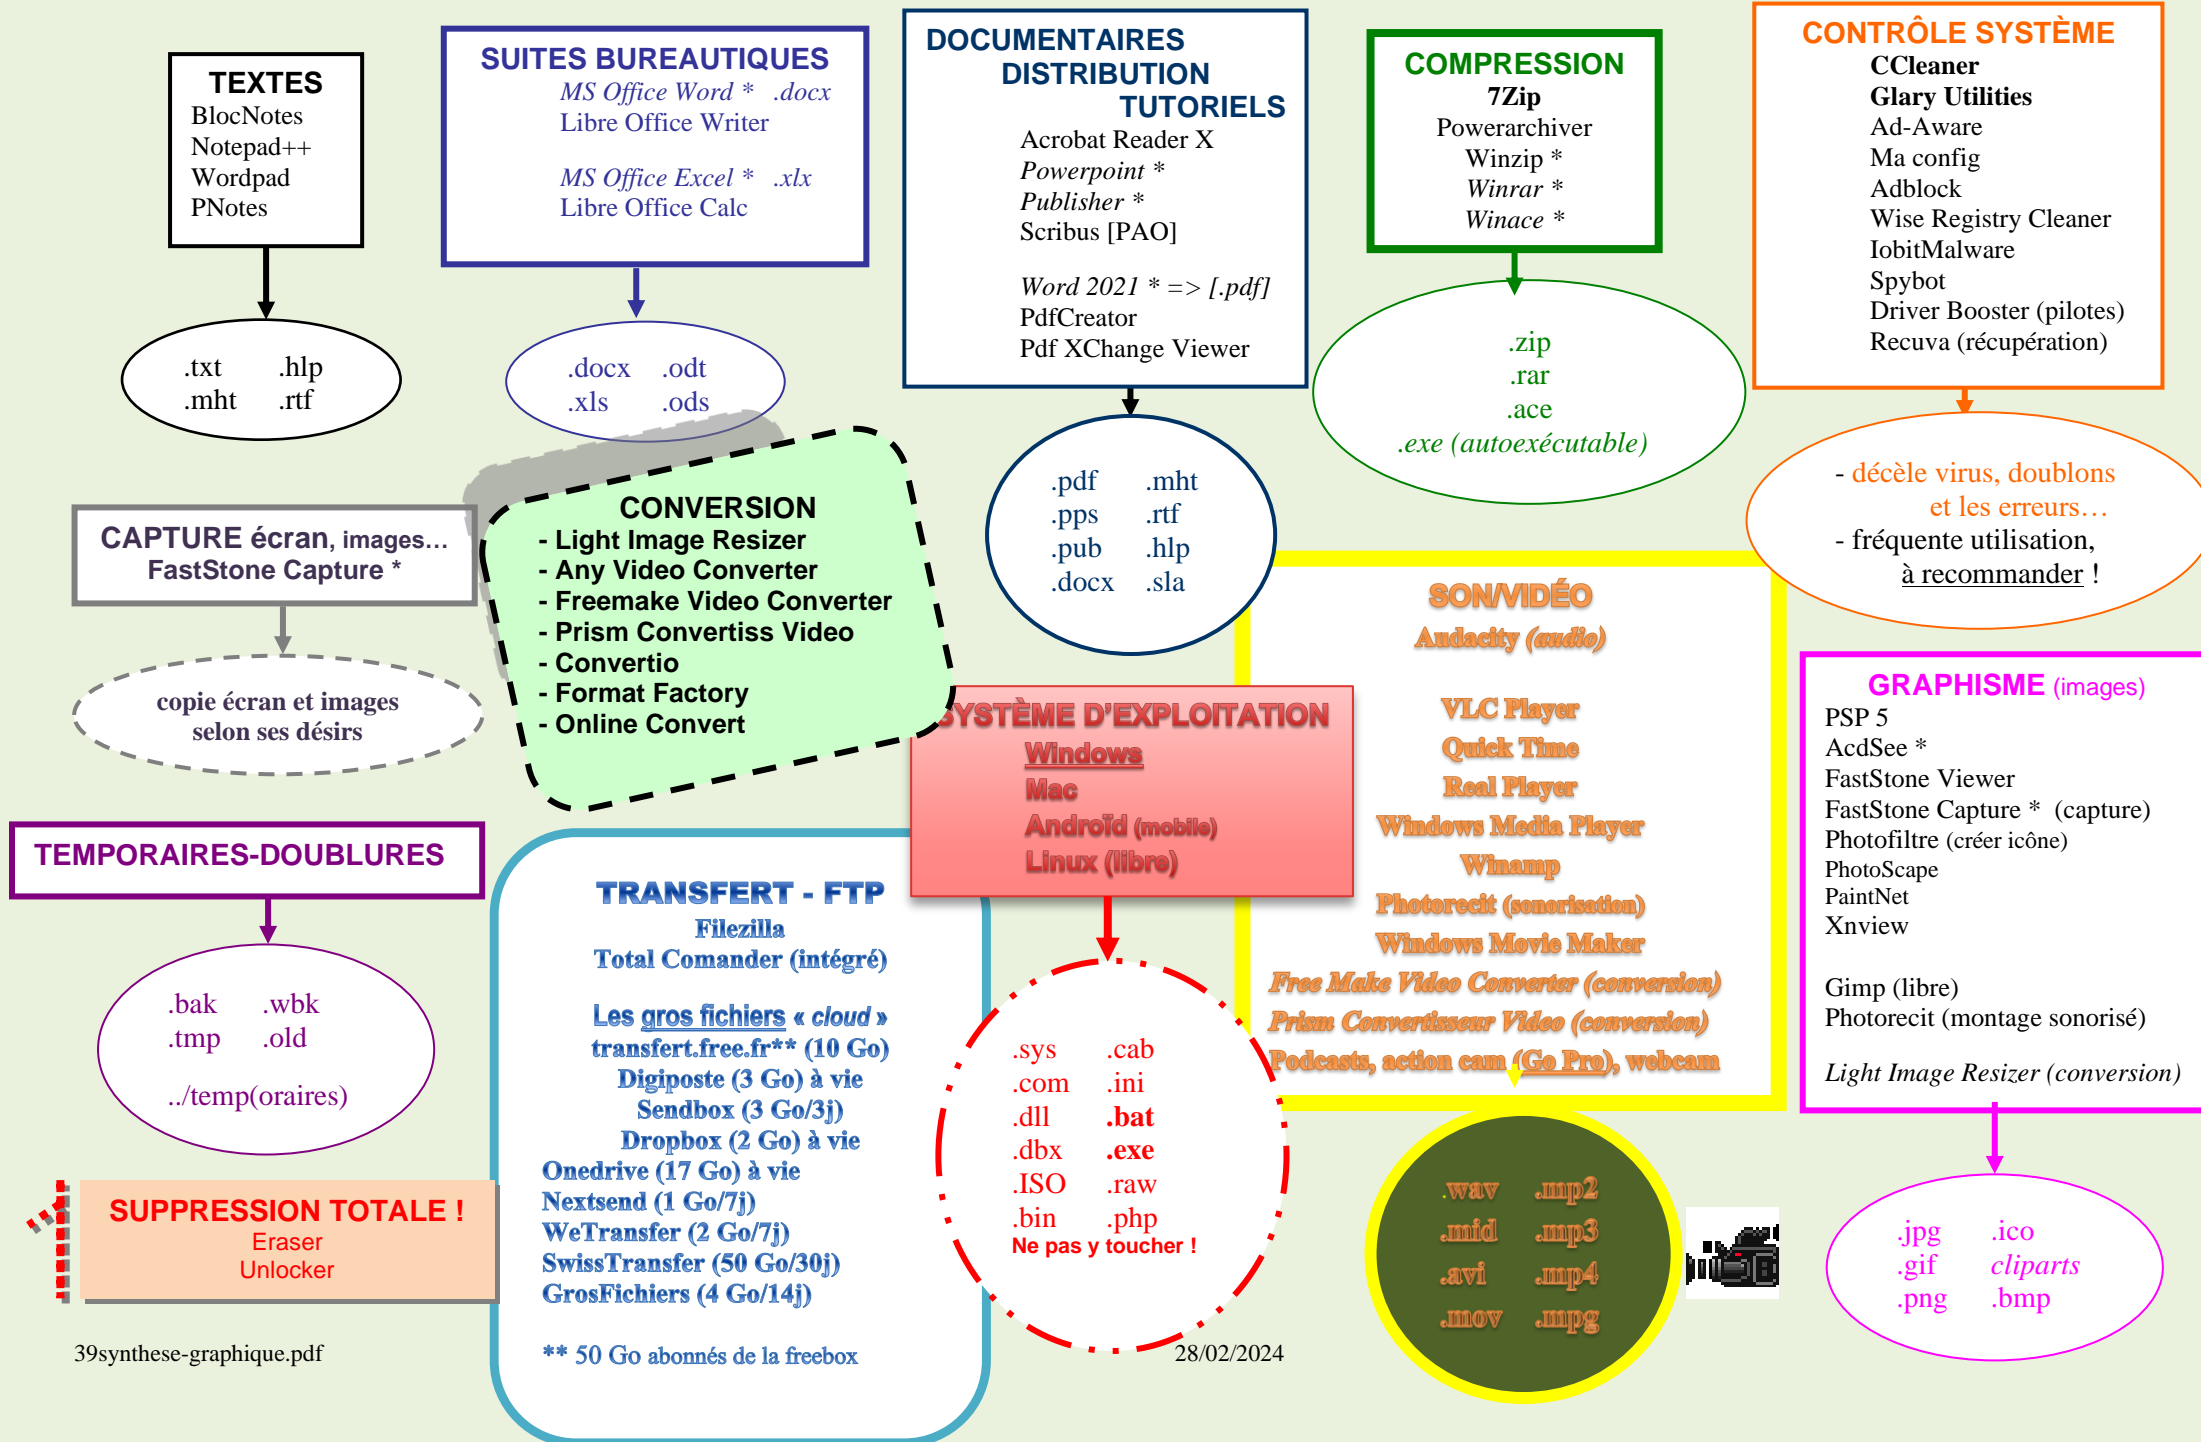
TEXTES
BlocNotes
Notepad++
Wordpad
PNotes

.txt .hlp
.mht .rtf

SUITES BUREAUTIQUES
MS Office Word * .docx
Libre Office Writer

MS Office Excel * .xlx
Libre Office Calc

.docx .odt
.xls .ods

DOCUMENTAIRES
DISTRIBUTION
TUTORIELS
Acrobat Reader X
Powerpoint *
Publisher *
Scribus [PAO]

Word 2021 * => [.pdf]
PdfCreator
Pdf XChange Viewer

.pdf .mht
.pps .rtf
.pub .hlp
.docx .sla

COMPRESSION
7Zip
Powerarchiver
Winzip *
Winrar *
Winace *

.zip
.rar
.ace
.exe (autoexécutable)

CONTRÔLE SYSTÈME
CCleaner
Glary Utilities
Ad-Aware
Ma config
Adblock
Wise Registry Cleaner
IobitMalware
Spybot
Driver Booster (pilotes)
Recuva (récupération)

- décèle virus, doublons et les erreurs…
- fréquente utilisation, à recommander !

CAPTURE écran, images…
FastStone Capture *

copie écran et images selon ses désirs

CONVERSION
- Light Image Resizer
- Any Video Converter
- Freemake Video Converter
- Prism Convertiss Video
- Convertio
- Format Factory
- Online Convert

SON/VIDÉO
Audacity (audio)

VLC Player
Quick Time
Real Player
Windows Media Player
Winamp
Photorecit (sonorisation)
Windows Movie Maker
Free Make Video Converter (conversion)
Prism Convertisseur Video (conversion)
Podcasts, action cam (Go Pro), webcam

SYSTÈME D'EXPLOITATION
Windows
Mac
Androïd (mobile)
Linux (libre)

GRAPHISME (images)
PSP 5
AcdSee *
FastStone Viewer
FastStone Capture * (capture)
Photofiltre (créer icône)
PhotoScape
PaintNet
Xnview

Gimp (libre)
Photorecit (montage sonorisé)

Light Image Resizer (conversion)

TEMPORAIRES-DOUBLURES

.bak .wbk
.tmp .old

../temp(oraires)

TRANSFERT - FTP
Filezilla
Total Comander (intégré)

Les gros fichiers « cloud »
transfert.free.fr** (10 Go)
Digiposte (3 Go) à vie
Sendbox (3 Go/3j)
Dropbox (2 Go) à vie
Onedrive (17 Go) à vie
Nextsend (1 Go/7j)
WeTransfer (2 Go/7j)
SwissTransfer (50 Go/30j)
GrosFichiers (4 Go/14j)

** 50 Go abonnés de la freebox

.sys .cab
.com .ini
.dll .bat
.dbx .exe
.ISO .raw
.bin .php
Ne pas y toucher !

.wav .mp2
.mid .mp3
.avi .mp4
.mov .mpg

.jpg .ico
.gif cliparts
.png .bmp

SUPPRESSION TOTALE !
Eraser
Unlocker

39synthese-graphique.pdf

28/02/2024